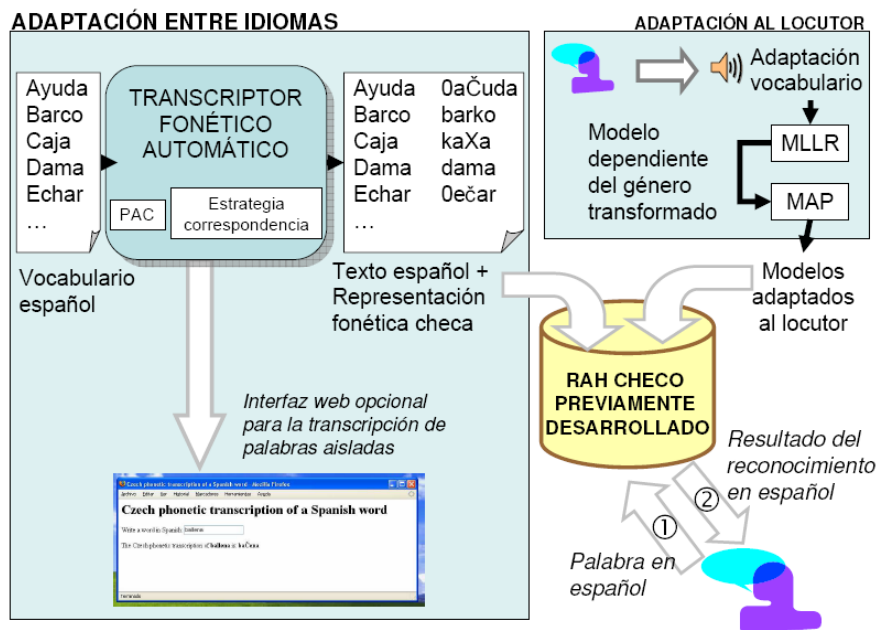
ADAPTACIÓN ENTRE IDIOMAS

Ayuda
Barco
Caja
Dama
Echar
…

TRANSCRIPTOR FONÉTICO AUTOMÁTICO

PAC

Estrategia correspondencia

| Ayuda | 0aČuda |
|---|---|
| Barco | barko |
| Caja | kaXa |
| Dama | dama |
| Echar | 0ečar |
| … | |

Vocabulario español

Texto español + Representación fonética checa

Interfaz web opcional para la transcripción de palabras aisladas

Czech phonetic transcription of a Spanish word - Mozilla Firefox

Archivo Editar Ver Historial Marcadores Herramientas Ayuda

Czech phonetic transcription of a Spanish word

Write a word in Spanish: ballena

The Czech phonetic transcription of ballena is: baJena

Terminado

ADAPTACIÓN AL LOCUTOR

Adaptación vocabulario

Modelo dependiente del género transformado

MLLR

MAP

Modelos adaptados al locutor

RAH CHECO PREVIAMENTE DESARROLLADO

Resultado del reconocimiento en español

①

②

Palabra en español